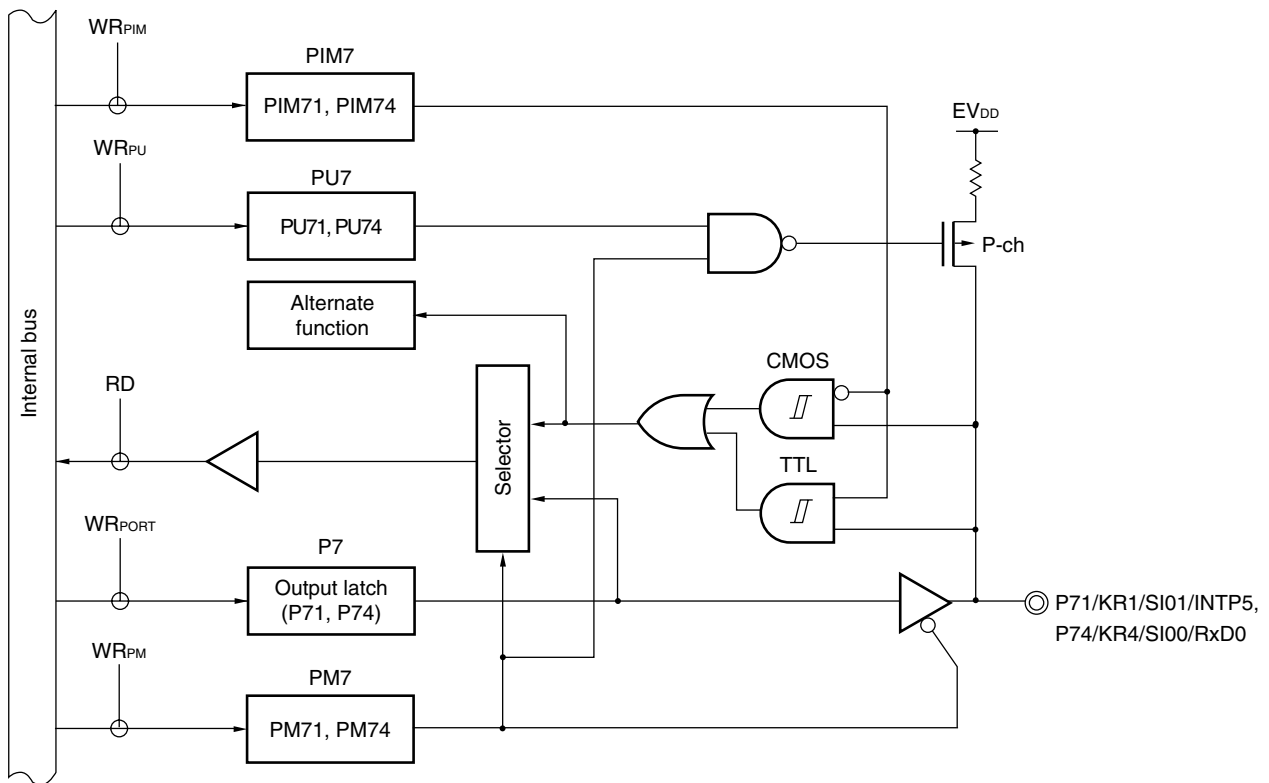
Internal bus

$WR_{PIM}$

PIM7

PIM71, PIM74

$EV_{DD}$

$WR_{PU}$

PU7

PU71, PU74

P-ch

Alternate function

CMOS

RD

Selector

TTL

$WR_{PORT}$

P7

Output latch (P71, P74)

P71/KR1/SI01/INTP5, P74/KR4/SI00/RxD0

$WR_{PM}$

PM7

PM71, PM74